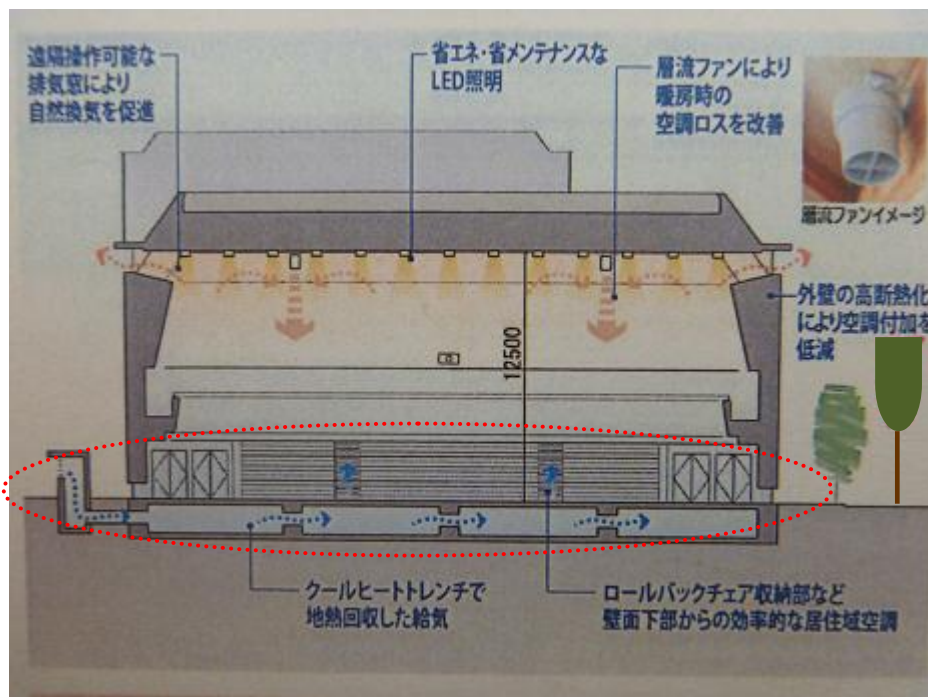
遠隔操作可能な排気窓により自然換気を促進

省エネ・省メンテナンスなLED照明

層流ファンにより暖房時の空調ロスを改善

層流ファンイメージ

外壁の高断熱化により空調付加を低減

12500

クールヒートトレンチで地熱回収した給気

ロールバックチェア収納部など壁面下部からの効率的な居住域空調